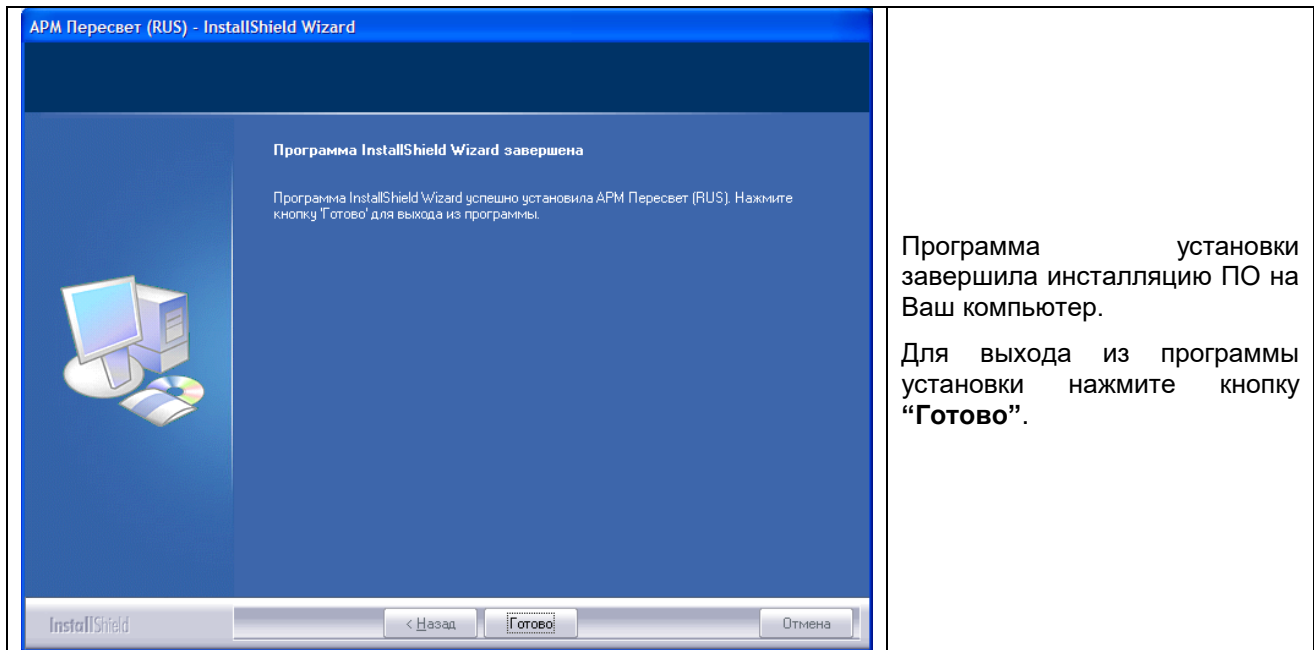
АРМ Пересвет (RUS) - InstallShield Wizard

Программа InstallShield Wizard завершена

Программа InstallShield Wizard успешно установила АРМ Пересвет (RUS). Нажмите кнопку 'Готово' для выхода из программы.

InstallShield

< Назад

Готово

Отмена

Программа установки завершила инсталляцию ПО на Ваш компьютер.

Для выхода из программы установки нажмите кнопку **"Готово"**.